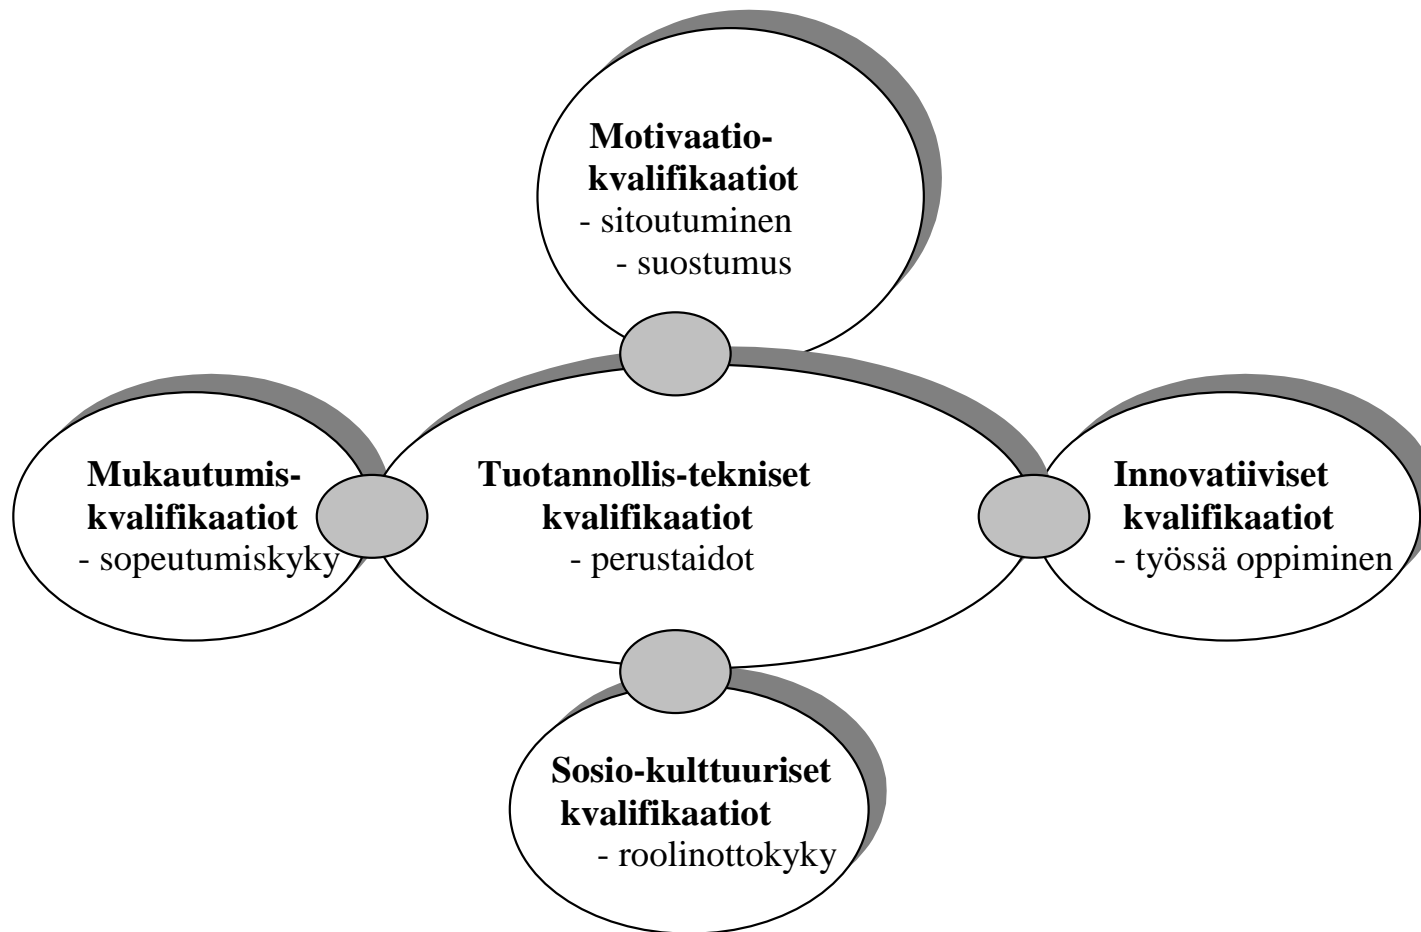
Motivaatio-kvalifikaatiot
- sitoutuminen
- suostumus

Mukautumis-kvalifikaatiot
- sopeutumiskyky

Tuotannollis-tekniset kvalifikaatiot
- perustaidot

Innovatiiviset kvalifikaatiot
- työssä oppiminen

Sosio-kulttuuriset kvalifikaatiot
- roolinottokyky